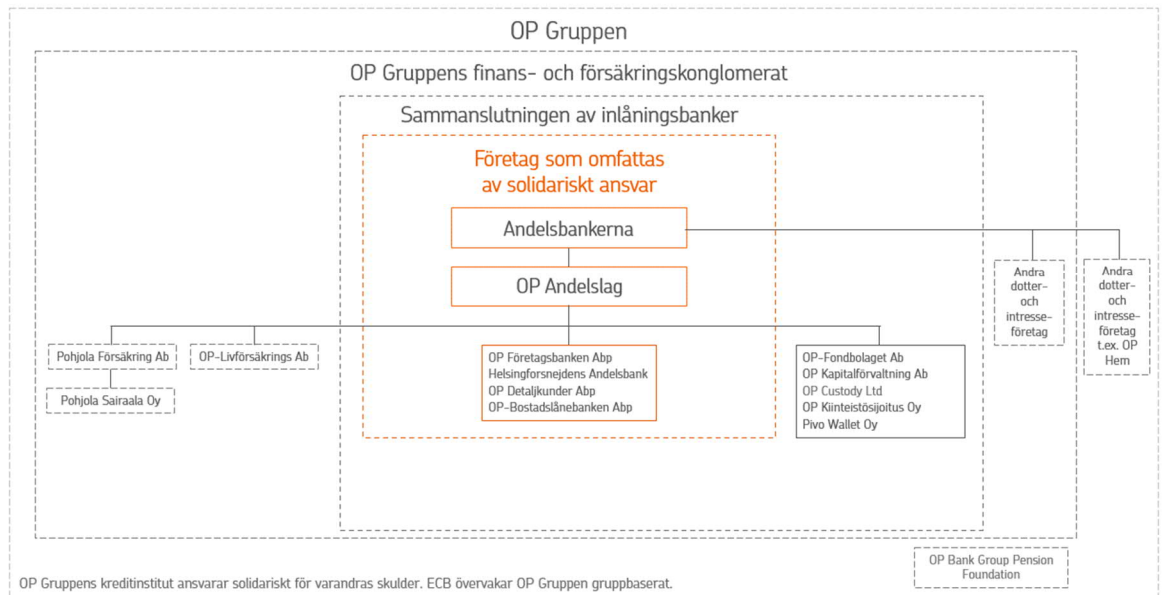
OP Gruppen

OP Gruppens finans- och försäkringskonglomerat

Sammanslutningen av inlåningsbanker

Företag som omfattas av solidariskt ansvar

Andelsbankerna

OP Andelslag

Pohjola Försäkring Ab

OP-Livförsäkrings Ab

Pohjola Sairaala Oy

OP Företagsbanken Abp
Helsingforsnejdens Andelsbank
OP Detaljkunder Abp
OP-Bostadslånebanken Abp

OP-Fondbolaget Ab
OP Kapitalförvaltning Ab
OP Custody Ltd
OP Kiinteistösijoitus Oy
Pivo Wallet Oy

Andra dotter- och intresse-företag

Andra dotter- och intresse-företag t.ex. OP Hem

OP Bank Group Pension Foundation

OP Gruppens kreditinstitut ansvarar solidariskt för varandras skulder. ECB övervakar OP Gruppen gruppbaserat.